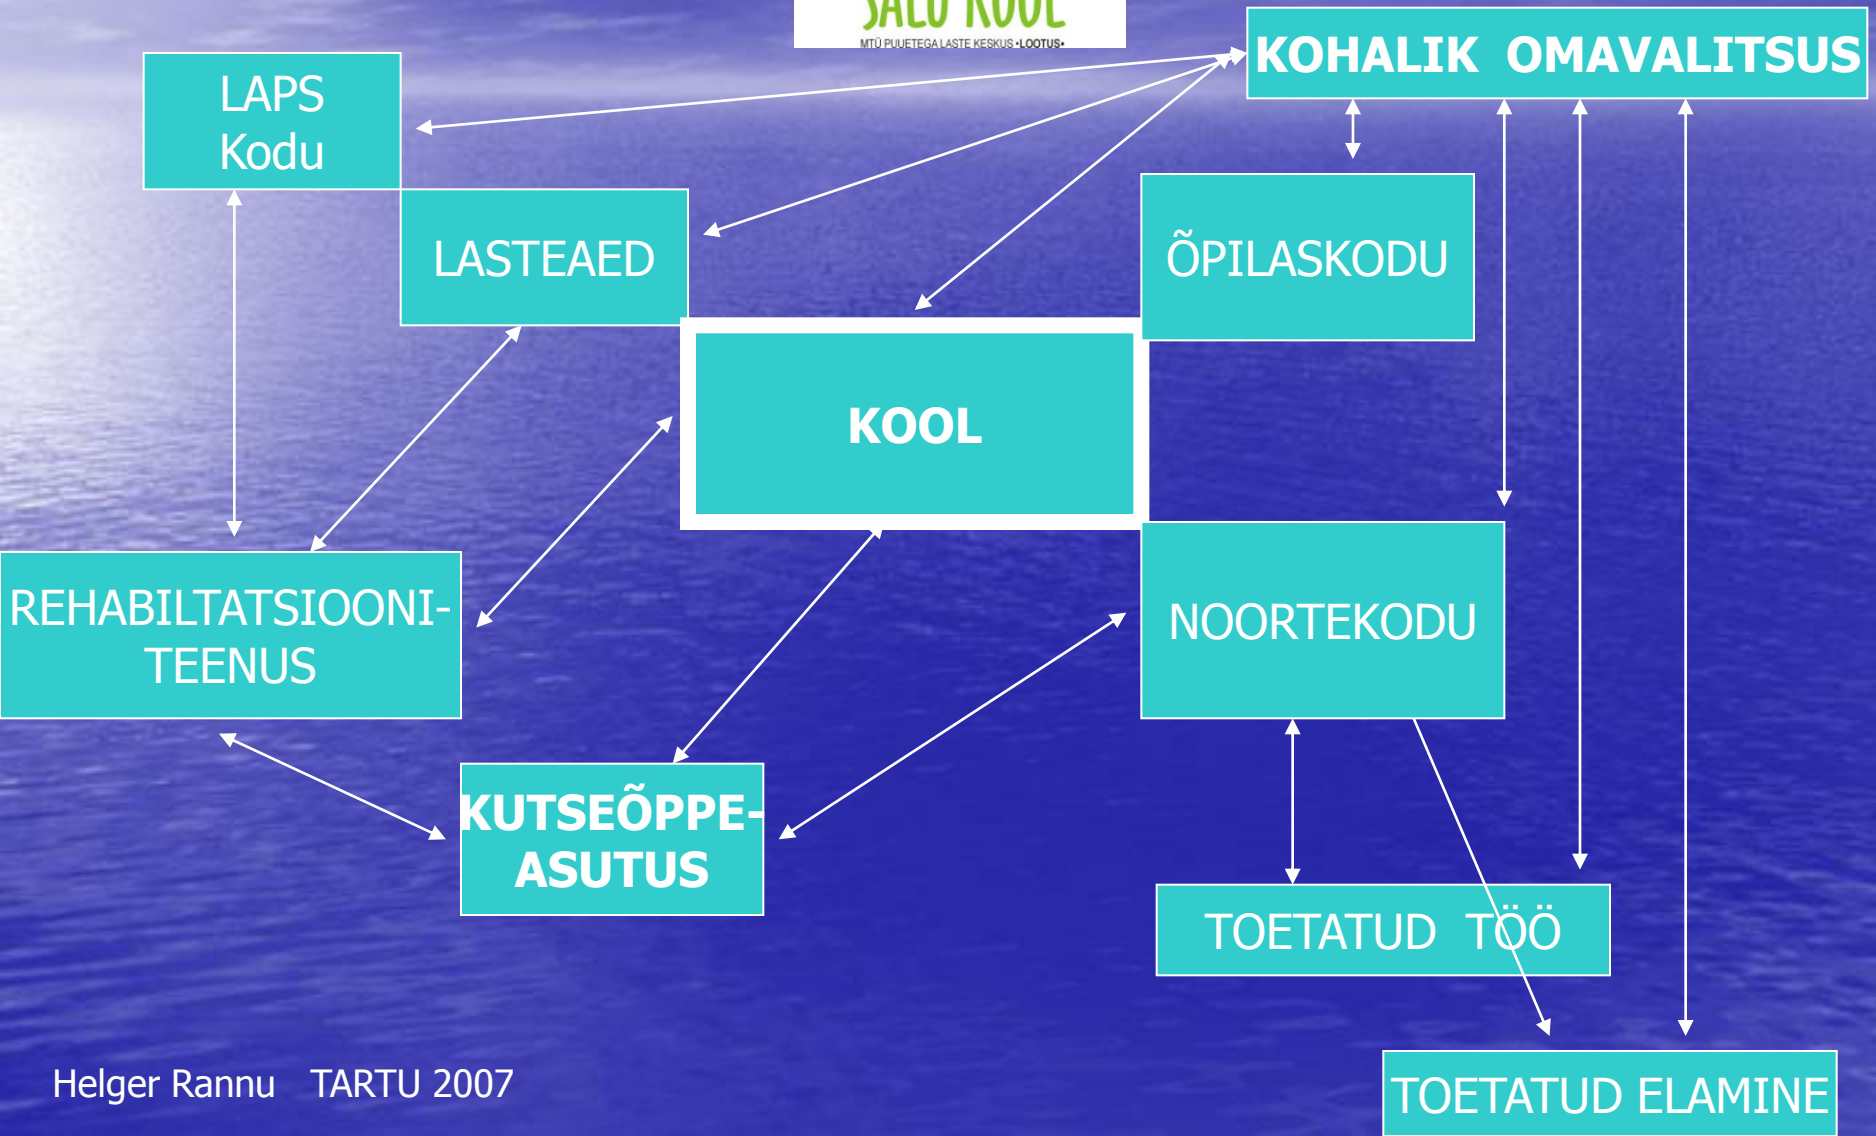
SALU KOOL
MTÜ PUUETEGA LASTE KESKUS •LOOTUS•

KOHALIK OMAVALITSUS

LAPS
Kodu

LASTEAED

ÕPILASKODU

KOOL

REHABILTATSIOONI-TEENUS

NOORTEKODU

KUTSEÕPPE-ASUTUS

TOETATUD TÖÖ

TOETATUD ELAMINE

Helger Rannu TARTU 2007